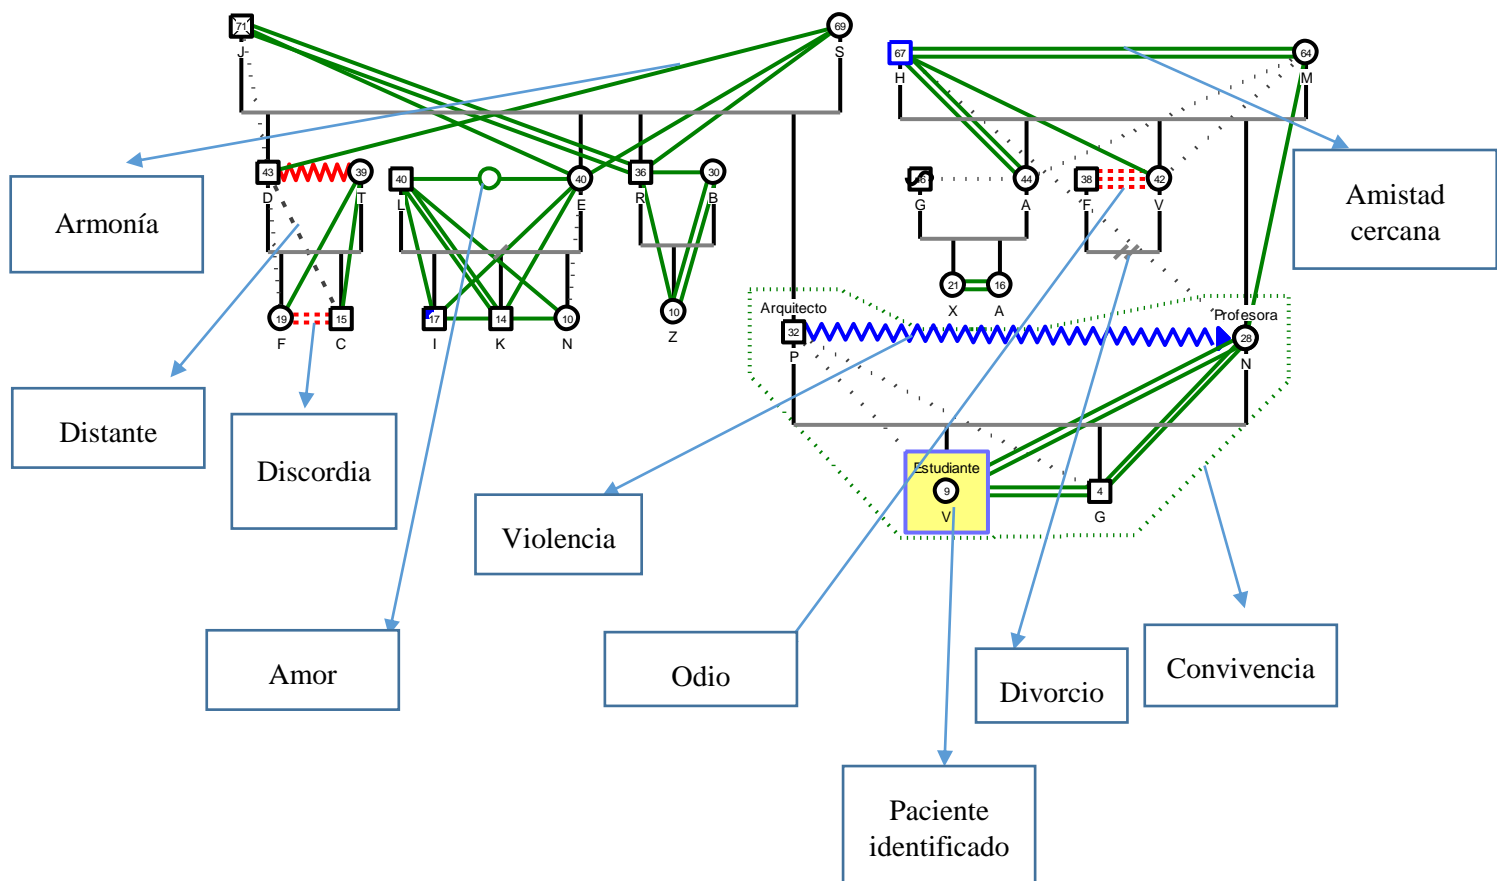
71
J
69
S
67
H
64
M
43
D
39
T
40
L
40
E
36
R
30
B
45
G
44
A
38
F
42
V
Armonía
Amistad cercana
21
X
16
A
19
F
15
C
17
I
14
K
10
N
10
Z
Arquitecto
32
P
Profesora
28
N
Distante
Discordia
Estudiante
9
V
4
G
Violencia
Amor
Odio
Divorcio
Convivencia
Paciente identificado